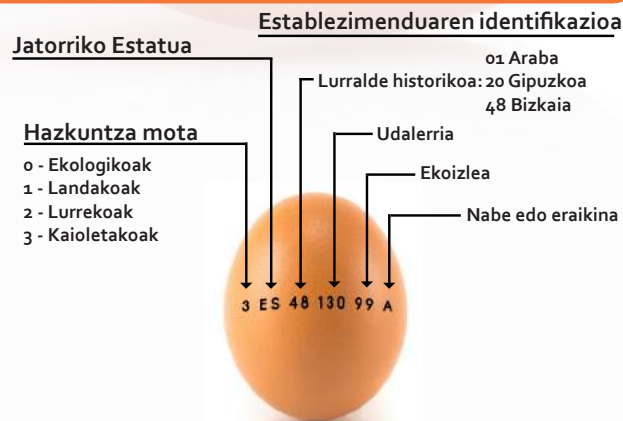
Establezimenduaren identifikazioa

Jatorriko Estatua

01 Araba
Lurralde historikoa: 20 Gipuzkoa
48 Bizkaia

Hazkuntza mota

0 - Ekologikoak
1 - Landakoak
2 - Lurrekoak
3 - Kaioletakoak

Udalerria

Ekoizlea

Nabe edo eraikina

3 ES 48 130 99 A